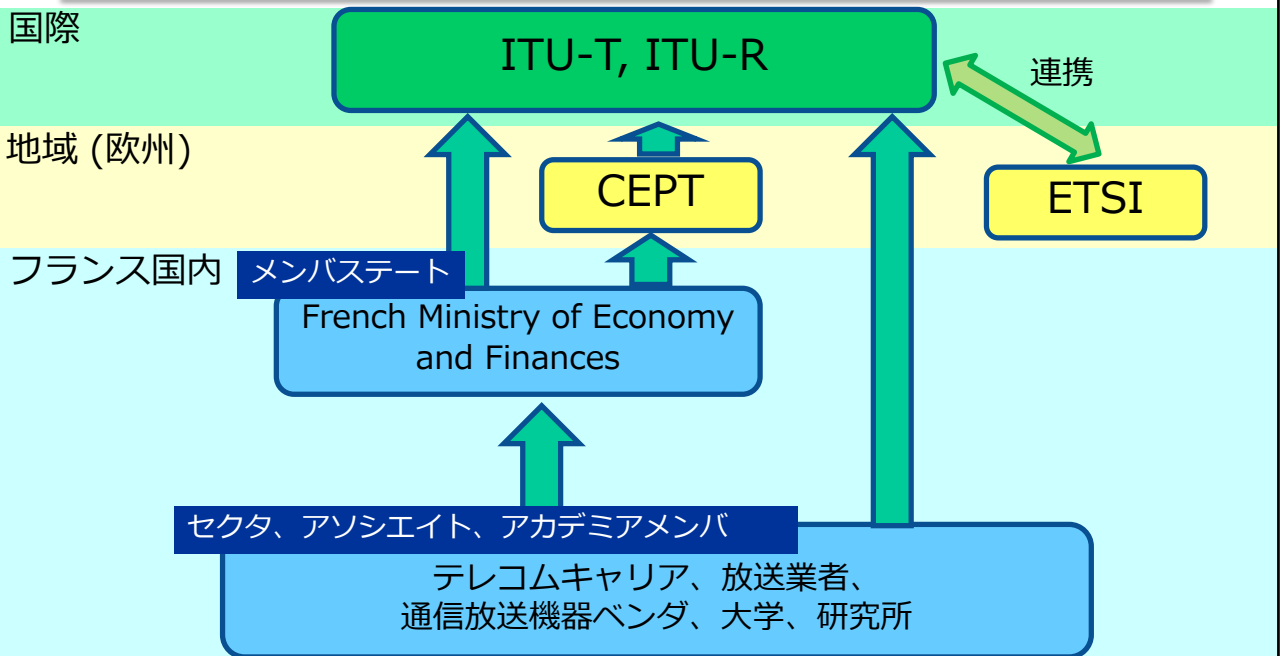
国際

ITU-T, ITU-R

連携

地域 (欧州)

CEPT

ETSI

フランス国内

メンバステート

French Ministry of Economy and Finances

セクタ、アソシエイト、アカデミアメンバ

テレコムキャリア、放送業者、
通信放送機器ベンダ、大学、研究所